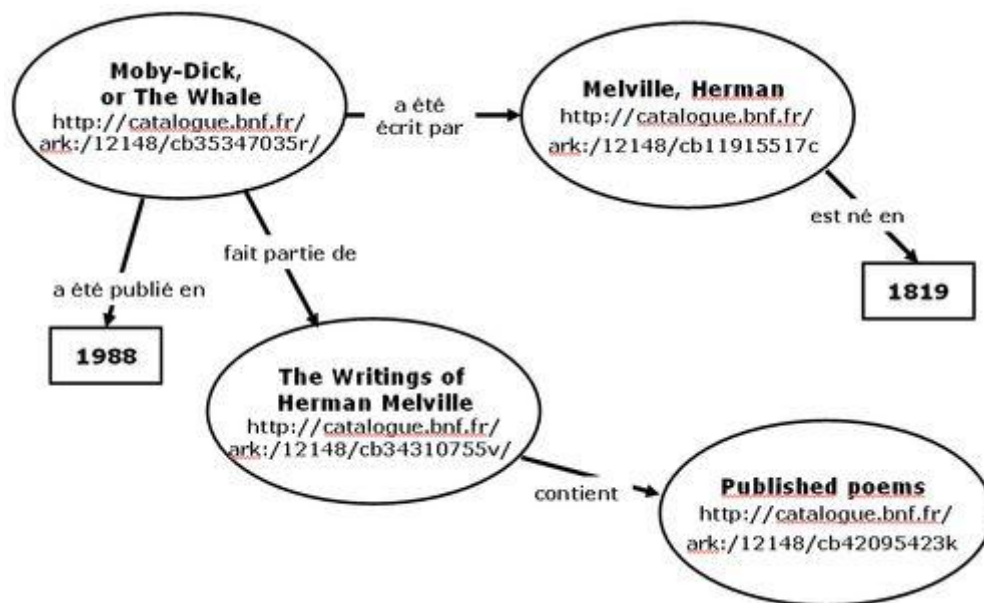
Moby-Dick, or The Whale
http://catalogue.bnf.fr/ark:/12148/cb35347035r/

a été écrit par

Melville, Herman
http://catalogue.bnf.fr/ark:/12148/cb11915517c

est né en

1819

a été publié en

1988

fait partie de

The Writings of Herman Melville
http://catalogue.bnf.fr/ark:/12148/cb34310755v/

contient

Published poems
http://catalogue.bnf.fr/ark:/12148/cb42095423k